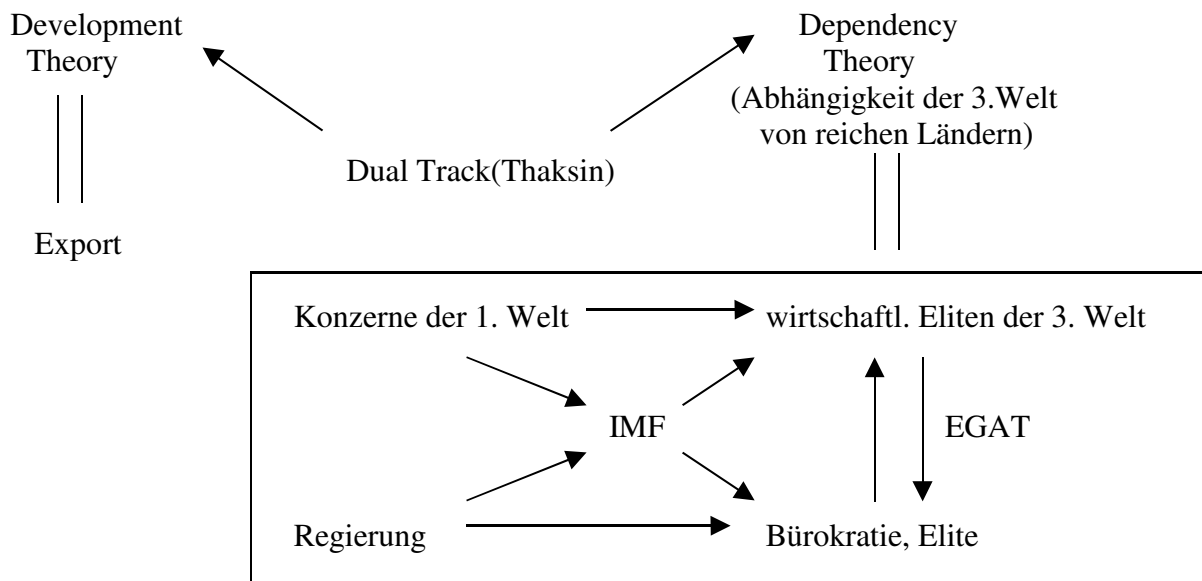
Development Theory

Dependency Theory (Abhängigkeit der 3.Welt von reichen Ländern)

Dual Track(Thaksin)

Export

Konzerne der 1. Welt

wirtschaftl. Eliten der 3. Welt

IMF

EGAT

Regierung

Bürokratie, Elite